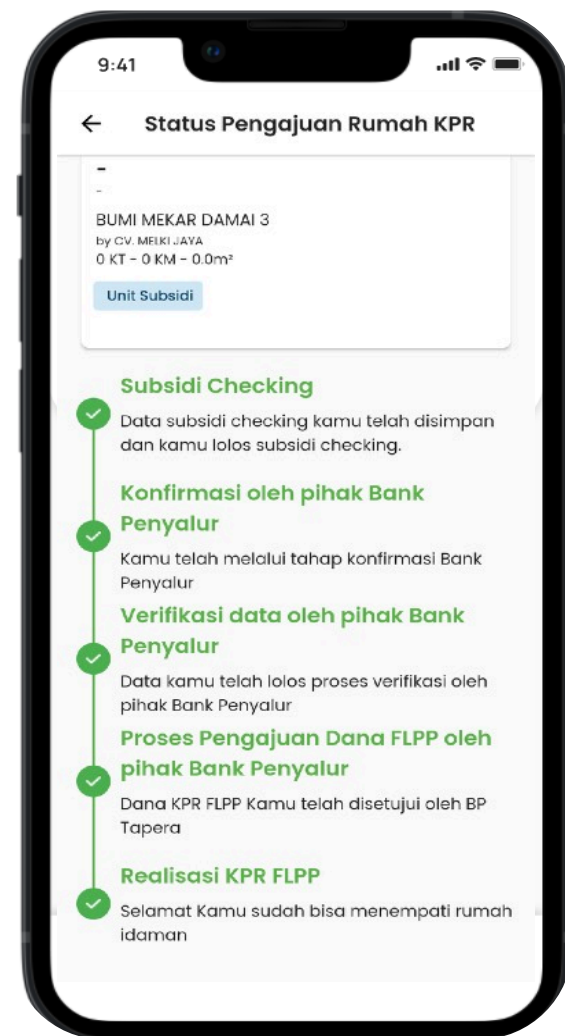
9:41

←

Status Pengajuan Rumah KPR

-

-

BUMI MEKAR DAMAI 3

by CV. MELKI JAYA

0 KT - 0 KM - 0.0m²

Unit Subsidi

Subsidi Checking

Data subsidi checking kamu telah disimpan dan kamu lolos subsidi checking.

Konfirmasi oleh pihak Bank Penyalur

Kamu telah melalui tahap konfirmasi Bank Penyalur

Verifikasi data oleh pihak Bank Penyalur

Data kamu telah lolos proses verifikasi oleh pihak Bank Penyalur

Proses Pengajuan Dana FLPP oleh pihak Bank Penyalur

Dana KPR FLPP Kamu telah disetujui oleh BP Tapera

Realisasi KPR FLPP

Selamat Kamu sudah bisa menempati rumah idaman